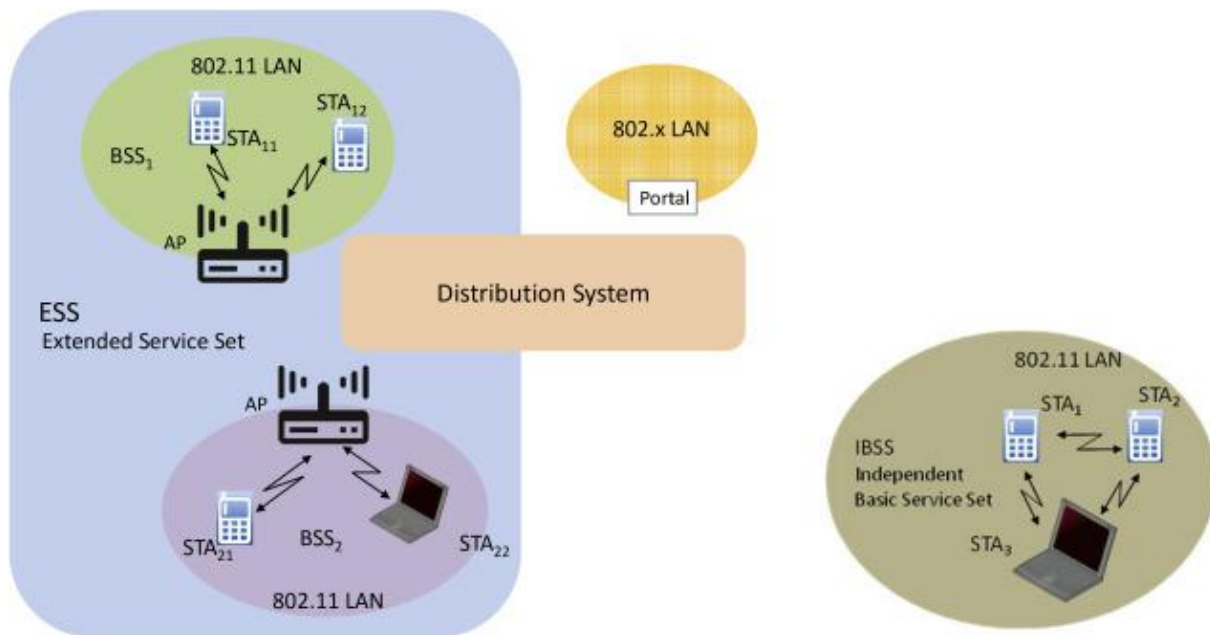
802.11 LAN

BSS$_1$

STA$_{11}$

STA$_{12}$

AP

802.x LAN

Portal

Distribution System

ESS
Extended Service Set

AP

STA$_{21}$

BSS$_2$

STA$_{22}$

802.11 LAN

802.11 LAN

STA$_1$

STA$_2$

IBSS
Independent
Basic Service Set

STA$_3$